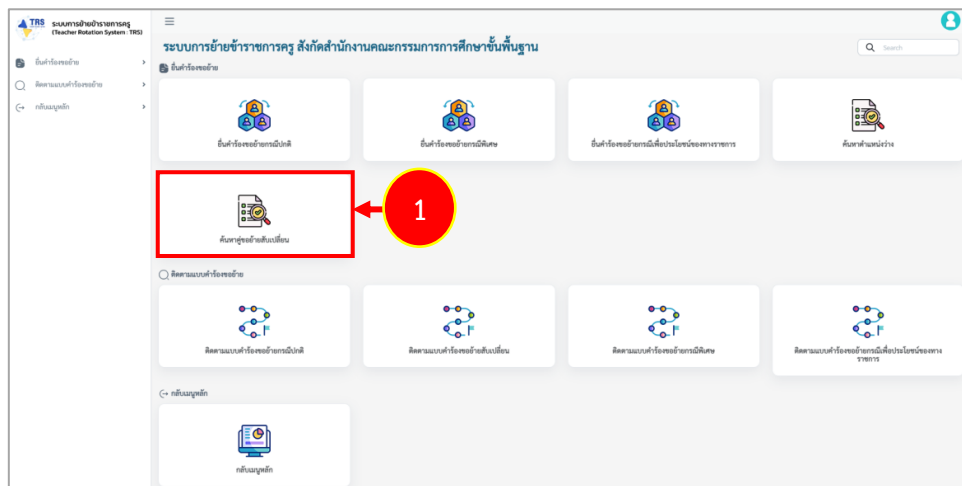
TRS ระบบการย้ายข้าราชการครู (Teacher Rotation System : TRS)

ยื่นคำร้องขอย้าย
ติดตามแบบคำร้องขอย้าย
กลับเมนูหลัก

ระบบการย้ายข้าราชการครู สังกัดสำนักงานคณะกรรมการการศึกษาขั้นพื้นฐาน

Search

ยื่นคำร้องขอย้าย

ยื่นคำร้องขอย้ายกรณีปกติ
ยื่นคำร้องขอย้ายกรณีพิเศษ
ยื่นคำร้องขอย้ายกรณีเพื่อประโยชน์ของทางราชการ
ค้นหาตำแหน่งว่าง

ค้นหาคู่ขอย้ายสับเปลี่ยน

1

ติดตามแบบคำร้องขอย้าย

ติดตามแบบคำร้องขอย้ายกรณีปกติ
ติดตามแบบคำร้องขอย้ายสับเปลี่ยน
ติดตามแบบคำร้องขอย้ายกรณีพิเศษ
ติดตามแบบคำร้องขอย้ายกรณีเพื่อประโยชน์ของทางราชการ

กลับเมนูหลัก

กลับเมนูหลัก